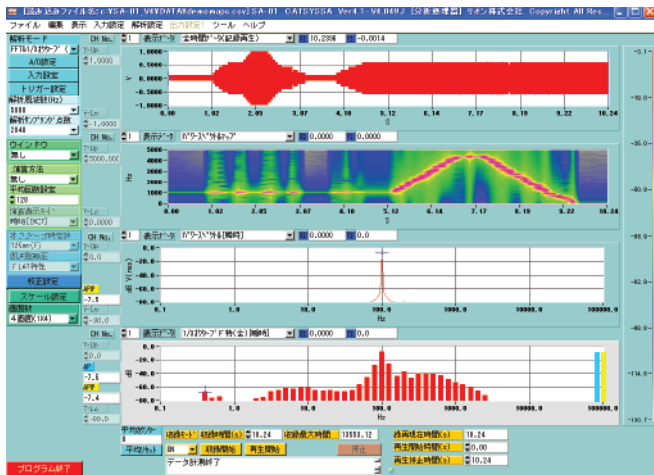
[読み込みファイル名:c:¥SA-01_V6¥DATA¥demo¥apo.csv] SA-01 CATSYSSA Ver4.1-V6.049J [分析処理部] リオン株式会社 Copyright All Res...

ファイル 編集 表示 入力設定 解析設定 出力設定 ツール ヘルプ

解析モード
FFT&1/3オクターブ
A/D設定
入力設定
トリガー設定
解析周波数(Hz)
5000
解析サンプリング点数
2048
ウインドウ
無し
演算方法
無し
平均回数設定
120
演算表示モード
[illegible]
オクターブ特性
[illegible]
周波数補正
FLAT特性
校正設定
スケール設定
画面数
4画面(1X4)

CH No. 1 表示データ 全時間データ(記録再生) 10.2336 -0.0014
Y-Lim 1.0000
1.0000
0.5000
0.0000
-0.5000
-1.0000
0.00 1.02 2.05 3.07 4.10 5.12 6.14 7.17 8.19 9.22 10.24
s

Y-Lim -1.0000
CH No. 1 表示データ パワースペクトルマップ 0.0000 0.0000
Y-Lim 5000.000
5000
4000
3000
2000
1000
0
0.00 1.02 2.05 3.07 4.10 5.12 6.14 7.17 8.19 9.22 10.24
Hz
s

Y-Lim 0.0000
CH No. 1 表示データ パワースペクトル[瞬時] 0.0000 0.0
Y-Lim 0.0
0.0
-20.0
-40.0
-60.0
-80.0
dB V(rms)
0.1 1.0 10.0 100.0 1000.0 10000.0 100000.0
Hz
APF -7.5
Y-Lim -80.0

CH No. 1 表示データ 1/3オクターブ F特(全)[瞬時] 0.0000 0.0
Y-Lim 0.0
0.0
-20.0
-40.0
-60.0
-80.0
dB
0.1 1.0 10.0 100.0 1000.0 10000.0 100000.0
Hz
AP -7.5
APF -7.4
Y-Lim -80.0

-3.1
-19.0
-35.0
-50.9
-66.9
-82.8
-98.8
-114.8
-130.7

平均カウンター 0
平均リセット
収録モード 収録時間(s) 10.24 収録最大時間 10000.12
ON 収録開始 再生開始 停止
データ計測終了
波形表示時間(s) 10.24
再生開始時間(s) 0.00
再生終了時間(s) 10.24

プログラム終了